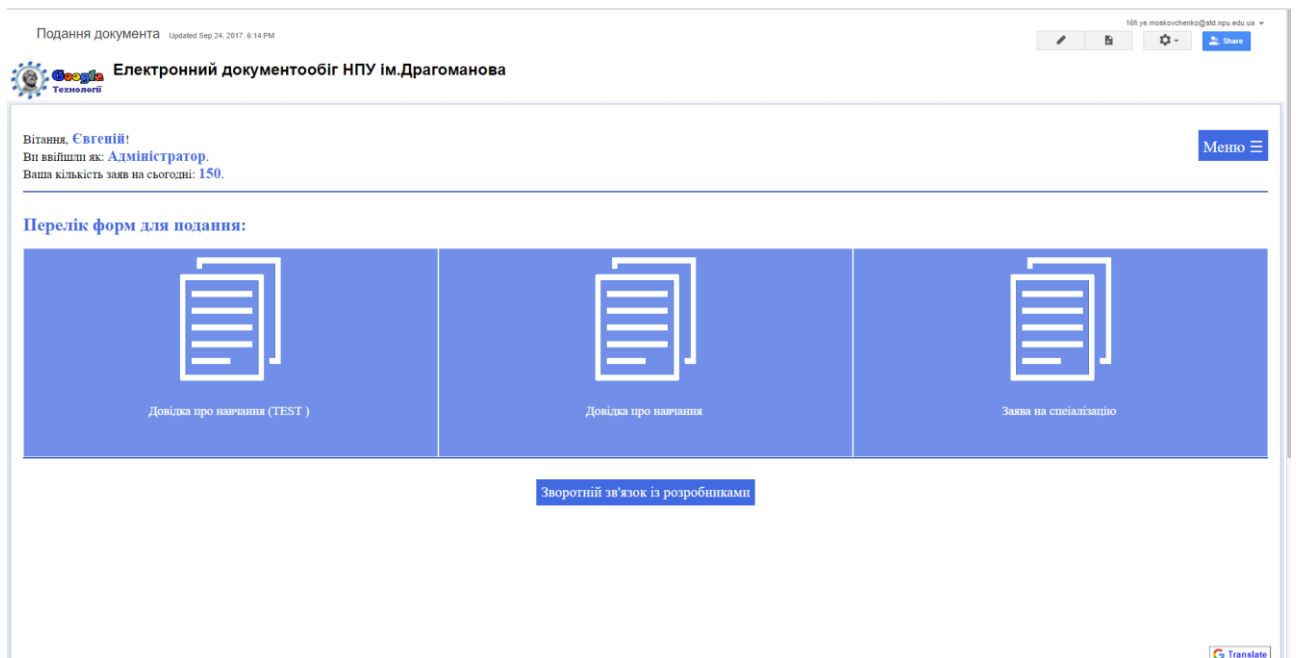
Подання документа Updated Sep 24, 2017, 6:14 PM

16fi.ye.moskovchenko@std.npu.edu.ua

Share

Google Технології

Електронний документообіг НПУ ім.Драгоманова

Вітання, Євгеній!
Ви ввійшли як: Адміністратор.
Ваша кількість заяв на сьогодні: 150.

Меню ☰

Перелік форм для подання:

| Довідка про навчання (TEST ) | Довідка про навчання | Заява на спеціалізацію |
|---|---|---|

Зворотній зв'язок із розробниками

Translate